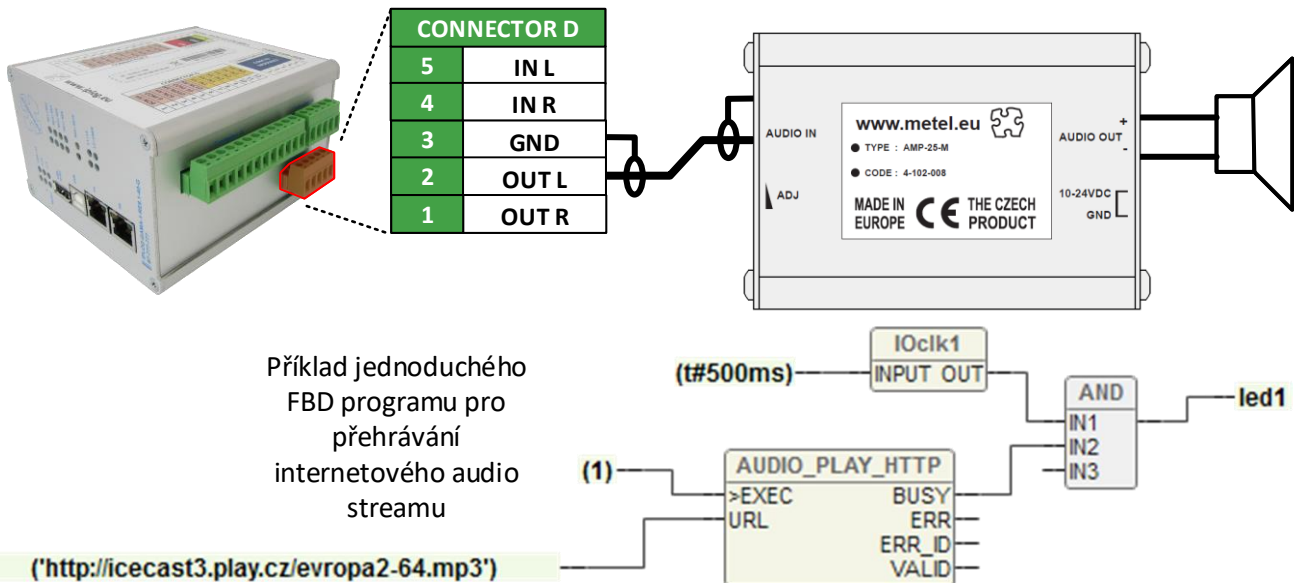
| CONNECTOR D | |
|---|---|
| 5 | IN L |
| 4 | IN R |
| 3 | GND |
| 2 | OUT L |
| 1 | OUT R |

AUDIO IN
ADJ
www.metel.eu
TYPE : AMP-25-M
CODE : 4-102-008
MADE IN EUROPE
THE CZECH PRODUCT
AUDIO OUT + -
10-24VDC
GND

Příklad jednoduchého FBD programu pro přehrávání internetového audio streamu

IOclk1
(t#500ms) INPUT OUT
AND
IN1
IN2
IN3
led1
AUDIO_PLAY_HTTP
(1) >EXEC BUSY
URL ERR
ERR_ID
VALID
('http://icecast3.play.cz/evropa2-64.mp3')